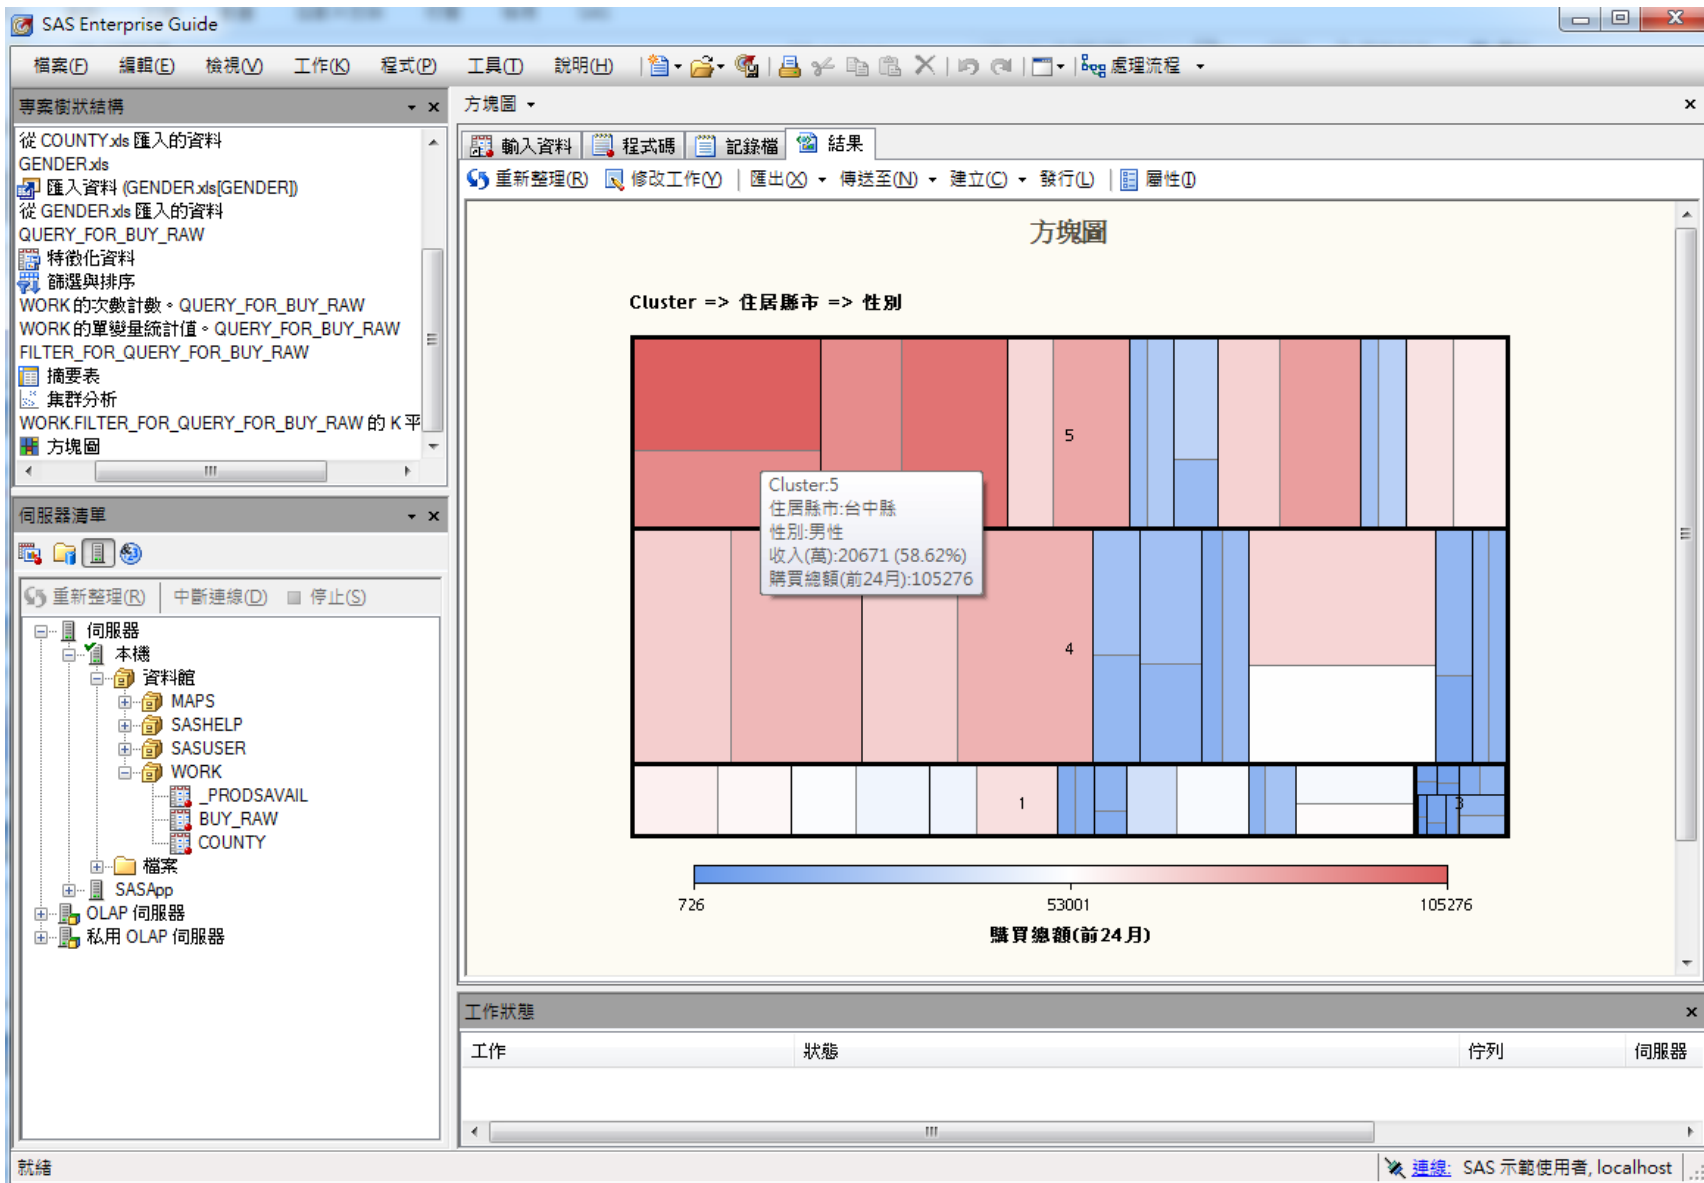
SAS Enterprise Guide

檔案(F) 編輯(E) 檢視(V) 工作(K) 程式(P) 工具(T) 說明(H) 處理流程

專案樹狀結構

從 COUNTY.xls 匯入的資料
GENDER.xls
匯入資料 (GENDER.xls[GENDER])
從 GENDER.xls 匯入的資料
QUERY_FOR_BUY_RAW
特徵化資料
篩選與排序
WORK的次數計數，QUERY_FOR_BUY_RAW
WORK的單變量統計值，QUERY_FOR_BUY_RAW
FILTER_FOR_QUERY_FOR_BUY_RAW
摘要表
集群分析
WORK.FILTER_FOR_QUERY_FOR_BUY_RAW 的 K 平
方塊圖

伺服器清單

重新整理(R) 中斷連線(D) 停止(S)

伺服器
本機
資料館
MAPS
SASHELP
SASUSER
WORK
_PRODSAVAIL
BUY_RAW
COUNTY
檔案
SASApp
OLAP 伺服器
私用 OLAP 伺服器

方塊圖

輸入資料 程式碼 記錄檔 結果

重新整理(R) 修改工作(Y) 匯出(X) 傳送至(N) 建立(C) 發行(L) 屬性(I)

方塊圖

Cluster => 住居縣市 => 性別

5

Cluster:5
住居縣市:台中縣
性別:男性
收入(萬):20671 (58.62%)
購買總額(前24月):105276

4

1

3

726 53001 105276
購買總額(前24月)

工作狀態

| 工作 | 狀態 | 佇列 | 伺服器 |
|---|---|---|---|

就緒

連線: SAS 示範使用者, localhost